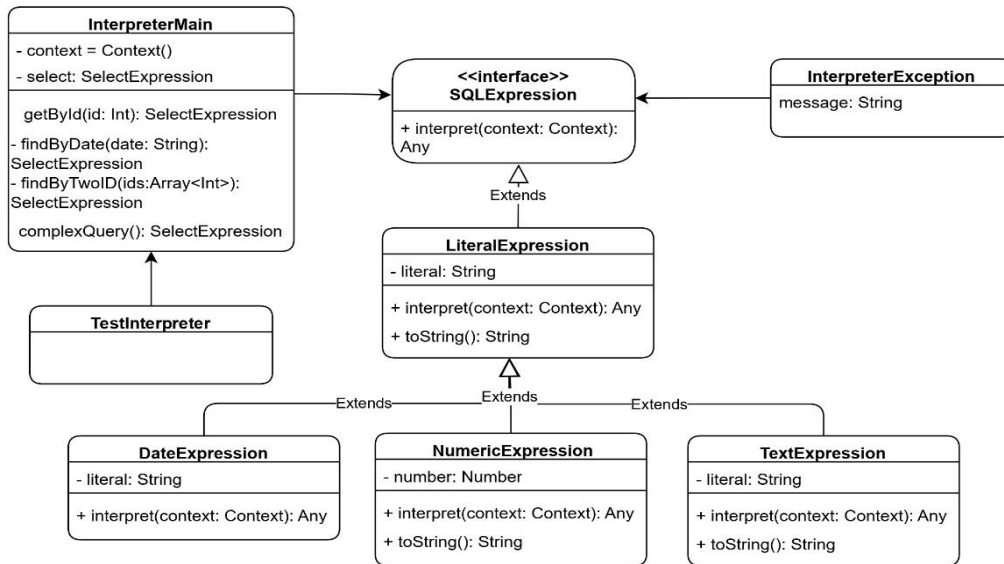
InterpreterMain
- context = Context()
- select: SelectExpression
getById(id: Int): SelectExpression
- findByDate(date: String): SelectExpression
- findByTwoID(ids:Array<Int>): SelectExpression
complexQuery(): SelectExpression

<<interface>>
SQLExpression
+ interpret(context: Context): Any

InterpreterException
message: String

Extends

LiteralExpression
- literal: String
+ interpret(context: Context): Any
+ toString(): String

TestInterpreter

Extends
Extends
Extends

DateExpression
- literal: String
+ interpret(context: Context): Any

NumericExpression
- number: Number
+ interpret(context: Context): Any
+ toString(): String

TextExpression
- literal: String
+ interpret(context: Context): Any
+ toString(): String